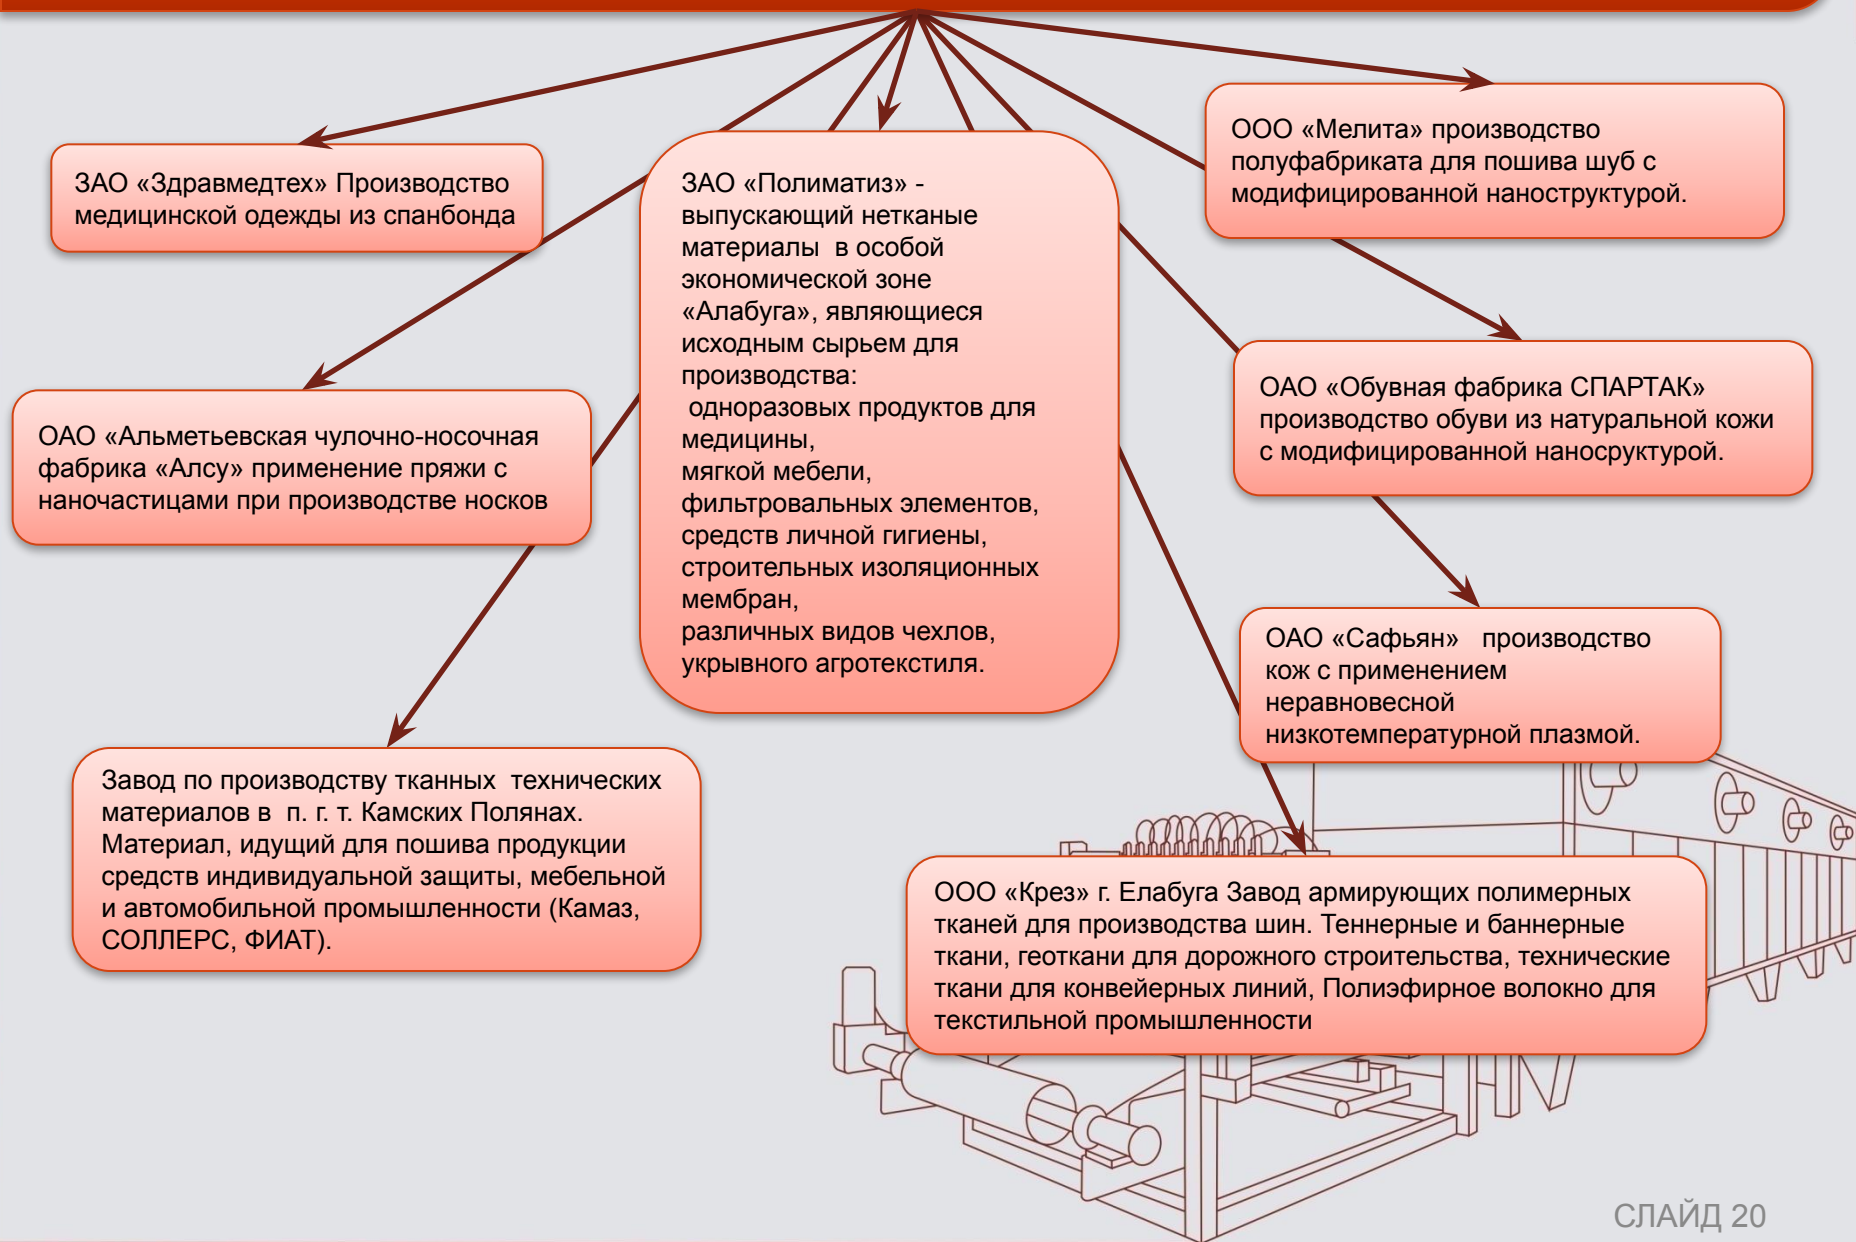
ЗАО «Здравмедтех» Производство медицинской одежды из спанбонда

ЗАО «Полиматиз» - выпускающий нетканые материалы в особой экономической зоне «Алабуга», являющиеся исходным сырьем для производства:
одноразовых продуктов для медицины,
мягкой мебели,
фильтровальных элементов,
средств личной гигиены,
строительных изоляционных мембран,
различных видов чехлов,
укрывного агротекстиля.

ООО «Мелита» производство полуфабриката для пошива шуб с модифицированной наноструктурой.

ОАО «Альметьевская чулочно-носочная фабрика «Алсу» применение пряжи с наночастицами при производстве носков

ОАО «Обувная фабрика СПАРТАК» производство обуви из натуральной кожи с модифицированной наносруктурой.

ОАО «Сафьян» производство кож с применением неравновесной низкотемпературной плазмой.

Завод по производству тканных технических материалов в п. г. т. Камских Полянах. Материал, идущий для пошива продукции средств индивидуальной защиты, мебельной и автомобильной промышленности (Камаз, СОЛЛЕРС, ФИАТ).

ООО «Крез» г. Елабуга Завод армирующих полимерных тканей для производства шин. Теннерные и баннерные ткани, геоткани для дорожного строительства, технические ткани для конвейерных линий, Полиэфирное волокно для текстильной промышленности

СЛАЙД 20